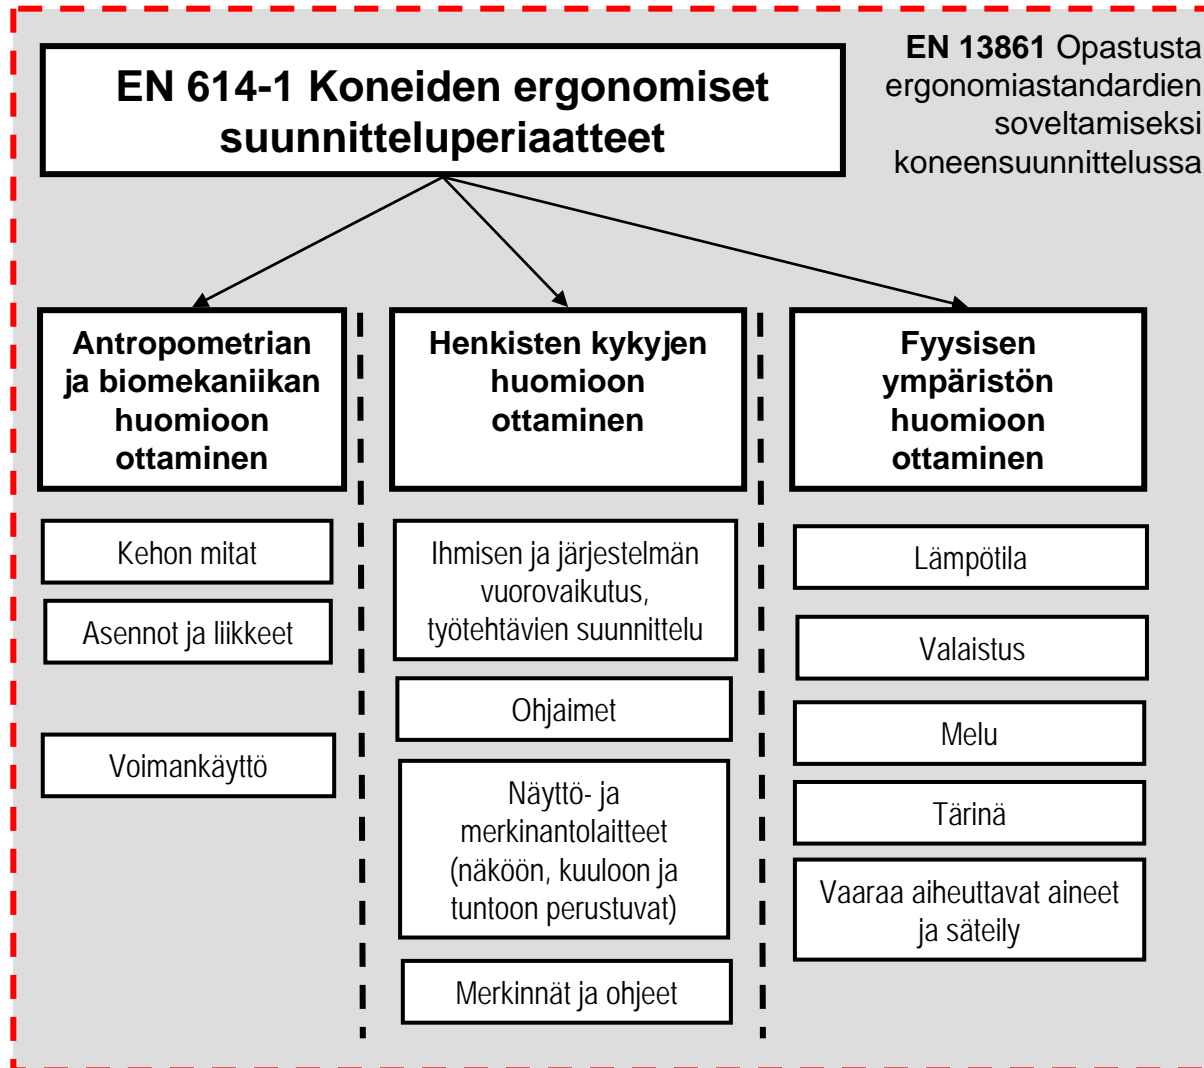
EN 614-1 Koneiden ergonomiset suunnitteluperiaatteet

EN 13861 Opastusta ergonomiastandardien soveltamiseksi koneensuunnittelussa

Antropometrian ja biomekaniikan huomioon ottaminen

Kehon mitat

Asennot ja liikkeet

Voimankäyttö

Henkisten kykyjen huomioon ottaminen

Ihmisen ja järjestelmän vuorovaikutus, työtehtävien suunnittelu

Ohjaimet

Näyttö- ja merkinantolaitteet (näköön, kuuloon ja tuntoon perustuvat)

Merkinnät ja ohjeet

Fyysisen ympäristön huomioon ottaminen

Lämpötila

Valaistus

Melu

Tärinä

Vaaraa aiheuttavat aineet ja säteily